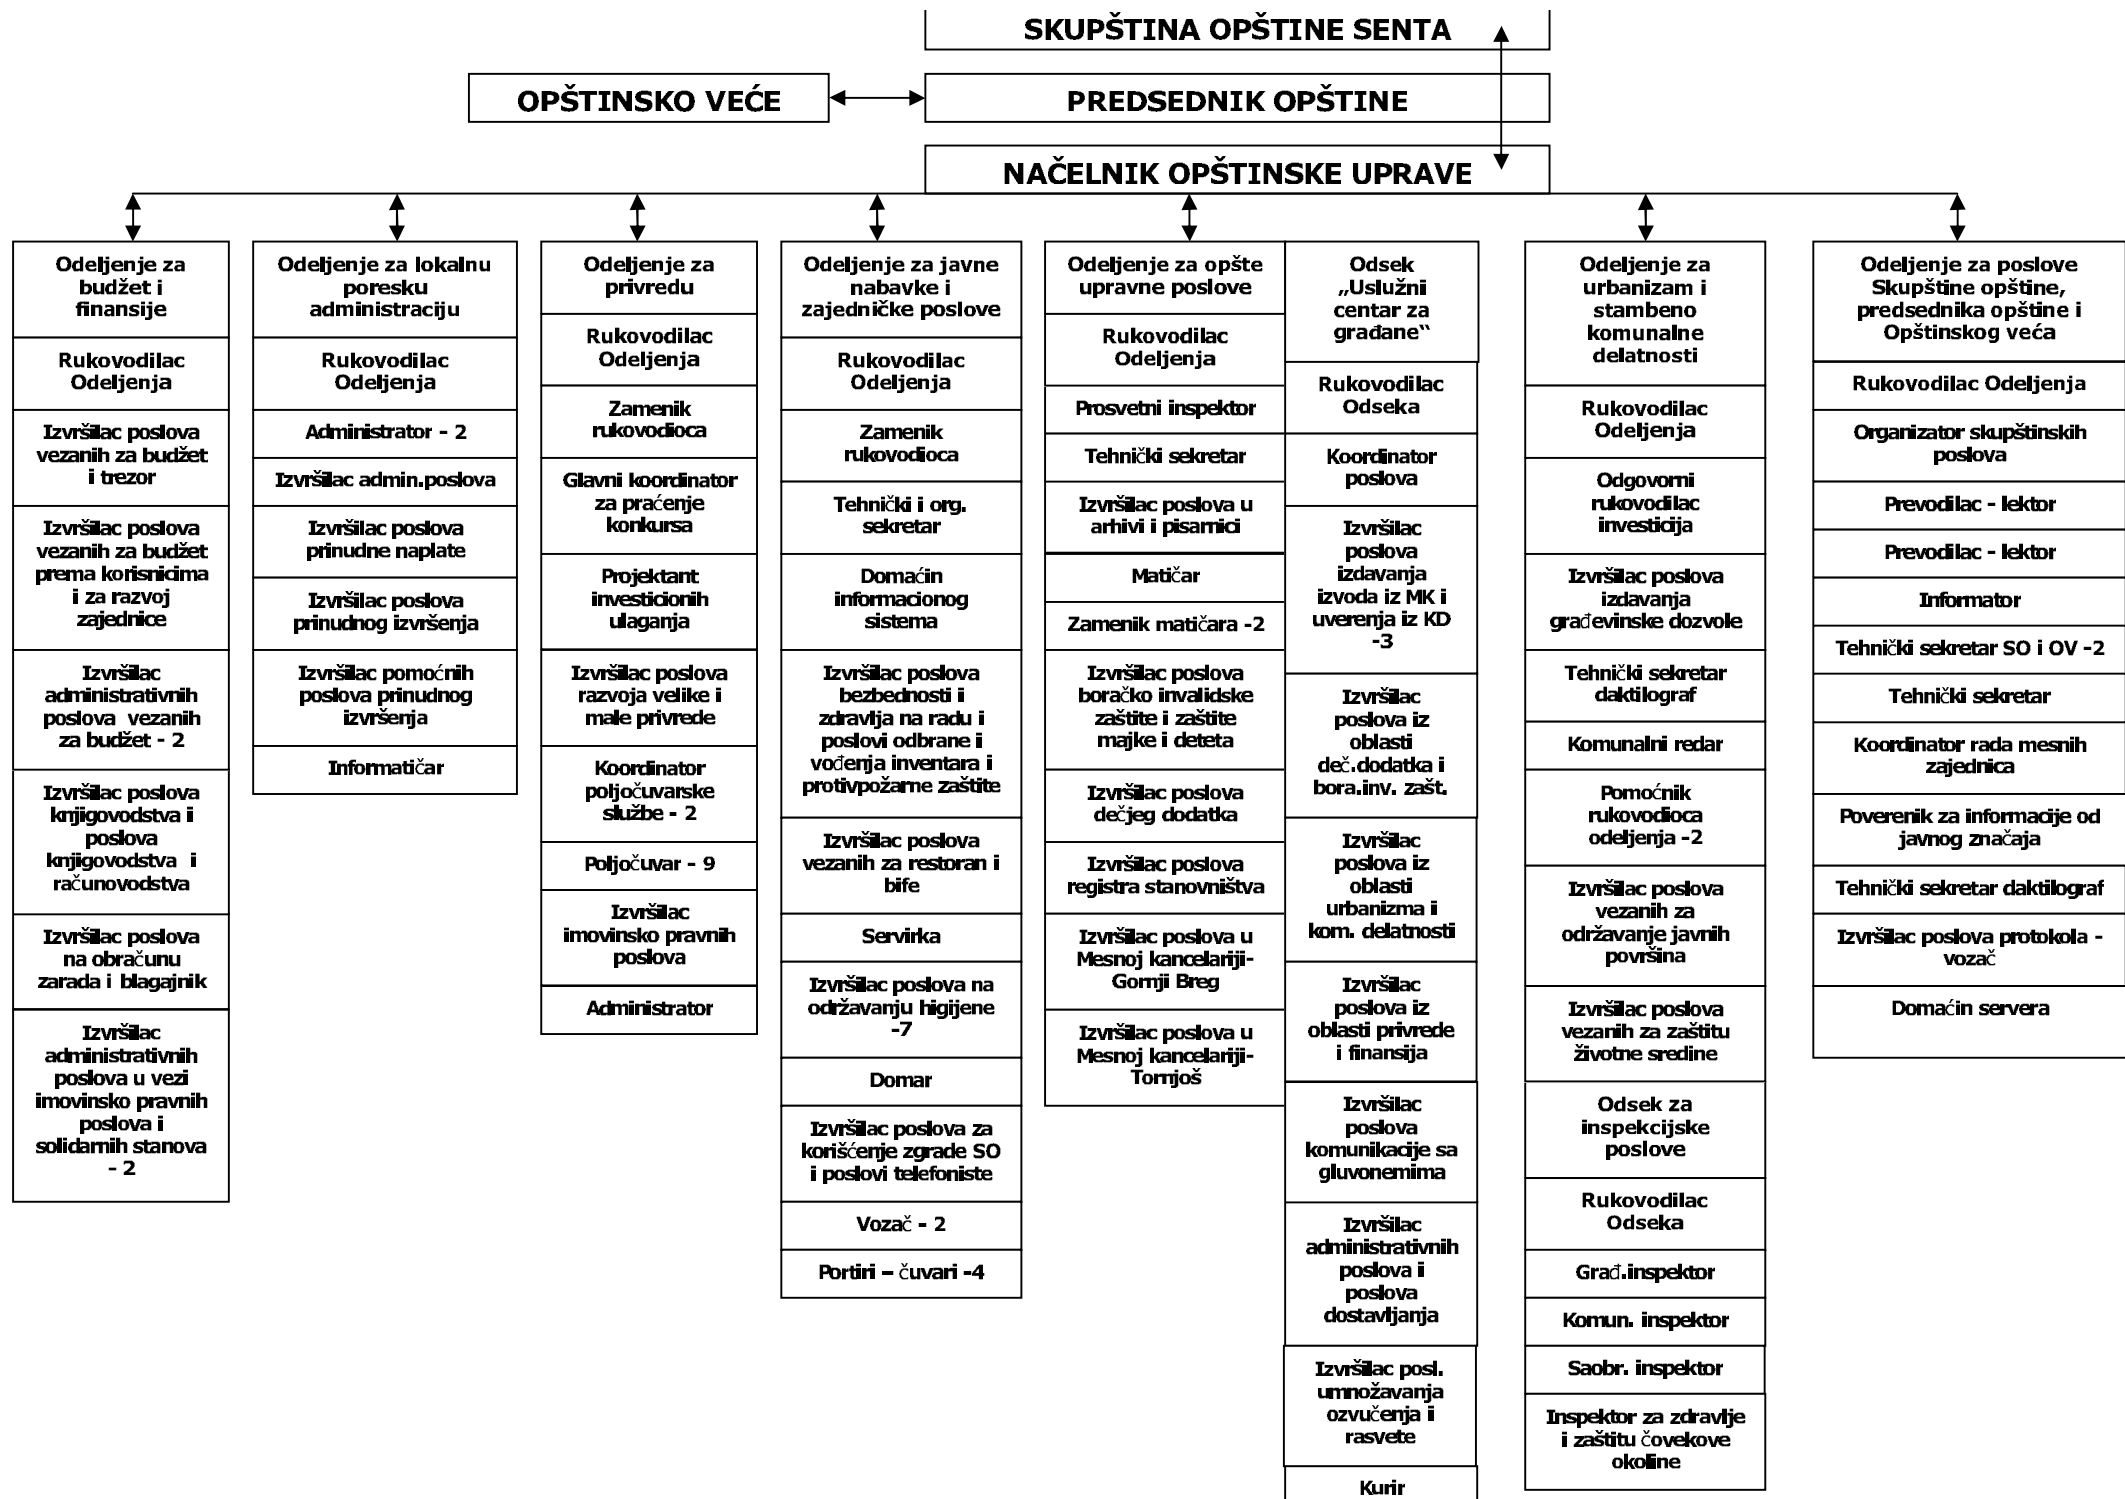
SKUPŠTINA OPŠTINE SENTA

OPŠTINSKO VEĆE

PREDSEDNIK OPŠTINE

NAČELNIK OPŠTINSKE UPRAVE

Odeljenje za budžet i finansije

Rukovodilac Odeljenja

Izvršilac poslova vezanih za budžet i trezor

Izvršilac poslova vezanih za budžet prema korisnicima i za razvoj zajednice

Izvršilac administrativnih poslova vezanih za budžet - 2

Izvršilac poslova knjigovodstva i poslova knjigovodstva i računovodstva

Izvršilac poslova na obračunu zarada i blagajnik

Izvršilac administrativnih poslova u vezi imovinsko pravnih poslova i solidarnih stanova - 2

Odeljenje za lokalnu poresku administraciju

Rukovodilac Odeljenja

Administrator - 2

Izvršilac admin.poslova

Izvršilac poslova prinudne naplate

Izvršilac poslova prinudnog izvršenja

Izvršilac pomoćnih poslova prinudnog izvršenja

Informatičar

Odeljenje za privredu

Rukovodilac Odeljenja

Zamenik rukovodioca

Glavni koordinator za praćenje konkursa

Projektant investicionih ulaganja

Izvršilac poslova razvoja velike i male privrede

Koordinator poljočuvarske službe - 2

Poljočuvar - 9

Izvršilac imovinsko pravnih poslova

Administrator

Odeljenje za javne nabavke i zajedničke poslove

Rukovodilac Odeljenja

Zamenik rukovodioca

Tehnički i org. sekretar

Domaćin informacionog sistema

Izvršilac poslova bezbednosti i zdravlja na radu i poslovi odbrane i vođenja inventara i protivpožarne zaštite

Izvršilac poslova vezanih za restoran i bife

Servirka

Izvršilac poslova na održavanju higijene -7

Domar

Izvršilac poslova za korišćenje zgrade SO i poslovi telefoniste

Vozač - 2

Portiri – čuvari -4

Odeljenje za opšte upravne poslove

Rukovodilac Odeljenja

Prosvetni inspektor

Tehnički sekretar

Izvršilac poslova u arhivi i pisarnici

Matičar

Zamenik matičara -2

Izvršilac poslova boračko invalidske zaštite i zaštite majke i deteta

Izvršilac poslova dečjeg dodatka

Izvršilac poslova registra stanovništva

Izvršilac poslova u Mesnoj kancelariji- Gornji Breg

Izvršilac poslova u Mesnoj kancelariji- Tornjoš

Odsek „Uslužni centar za građane“

Rukovodilac Odseka

Koordinator poslova

Izvršilac poslova izdavanja izvoda iz MK i uverenja iz KD -3

Izvršilac poslova iz oblasti deč.dodatka i bora.inv. zašt.

Izvršilac poslova iz oblasti urbanizma i kom. delatnosti

Izvršilac poslova iz oblasti privrede i finansija

Izvršilac poslova komunikacije sa gluvonemima

Izvršilac administrativnih poslova i poslova dostavljanja

Izvršilac posl. umnožavanja ozvučenja i rasvete

Kurir

Odeljenje za urbanizam i stambeno komunalne delatnosti

Rukovodilac Odeljenja

Odgovorni rukovodilac investicija

Izvršilac poslova izdavanja građevinske dozvole

Tehnički sekretar daktilograf

Komunalni redar

Pomoćnik rukovodioca odeljenja -2

Izvršilac poslova vezanih za održavanje javnih površina

Izvršilac poslova vezanih za zaštitu životne sredine

Odsek za inspekcijske poslove

Rukovodilac Odseka

Građ.inspektor

Komun. inspektor

Saobr. inspektor

Inspektor za zdravlje i zaštitu čovekove okoline

Odeljenje za poslove Skupštine opštine, predsednika opštine i Opštinskog veća

Rukovodilac Odeljenja

Organizator skupštinskih poslova

Prevodilac - lektor

Prevodilac - lektor

Informator

Tehnički sekretar SO i OV -2

Tehnički sekretar

Koordinator rada mesnih zajednica

Poverenik za informacije od javnog značaja

Tehnički sekretar daktilograf

Izvršilac poslova protokola - vozač

Domaćin servera